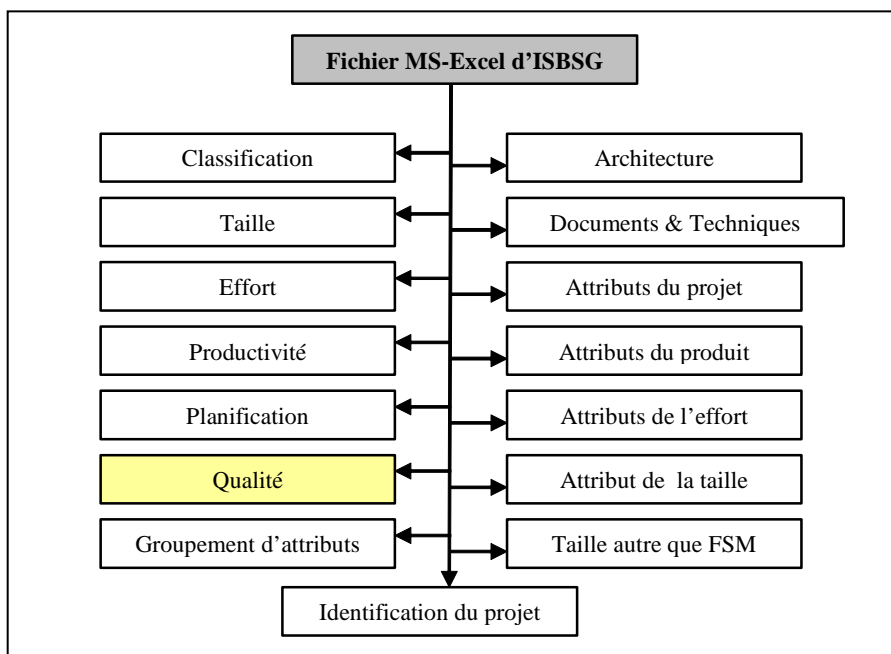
Fichier MS-Excel d'ISBSG

Classification

Architecture

Taille

Documents & Techniques

Effort

Attributs du projet

Productivité

Attributs du produit

Planification

Attributs de l'effort

Qualité

Attribut de la taille

Groupement d'attributs

Taille autre que FSM

Identification du projet